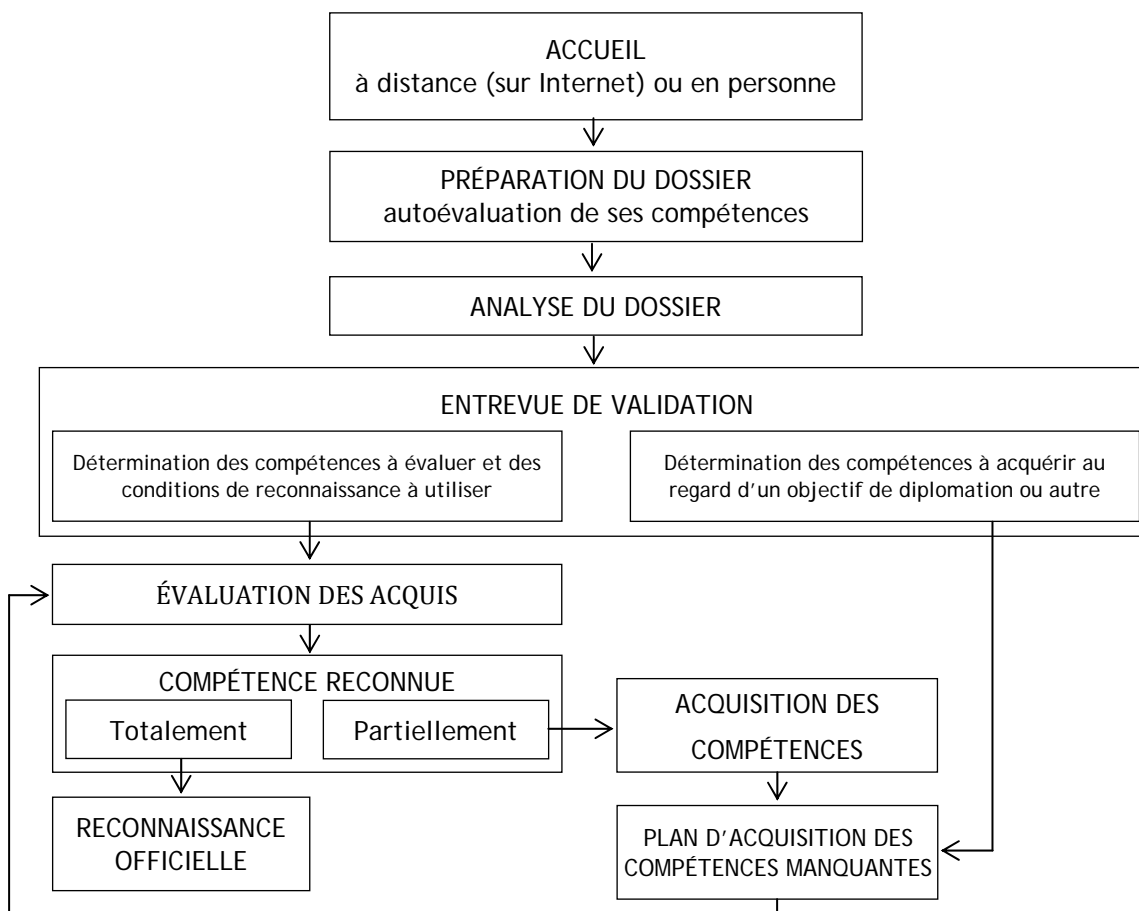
ACCUEIL
à distance (sur Internet) ou en personne

PRÉPARATION DU DOSSIER
autoévaluation de ses compétences

ANALYSE DU DOSSIER

ENTREVUE DE VALIDATION

Détermination des compétences à évaluer et des conditions de reconnaissance à utiliser

Détermination des compétences à acquérir au regard d'un objectif de diplomation ou autre

ÉVALUATION DES ACQUIS

COMPÉTENCE RECONNUE

Totalement

Partiellement

ACQUISITION DES COMPÉTENCES

RECONNAISSANCE OFFICIELLE

PLAN D'ACQUISITION DES COMPÉTENCES MANQUANTES